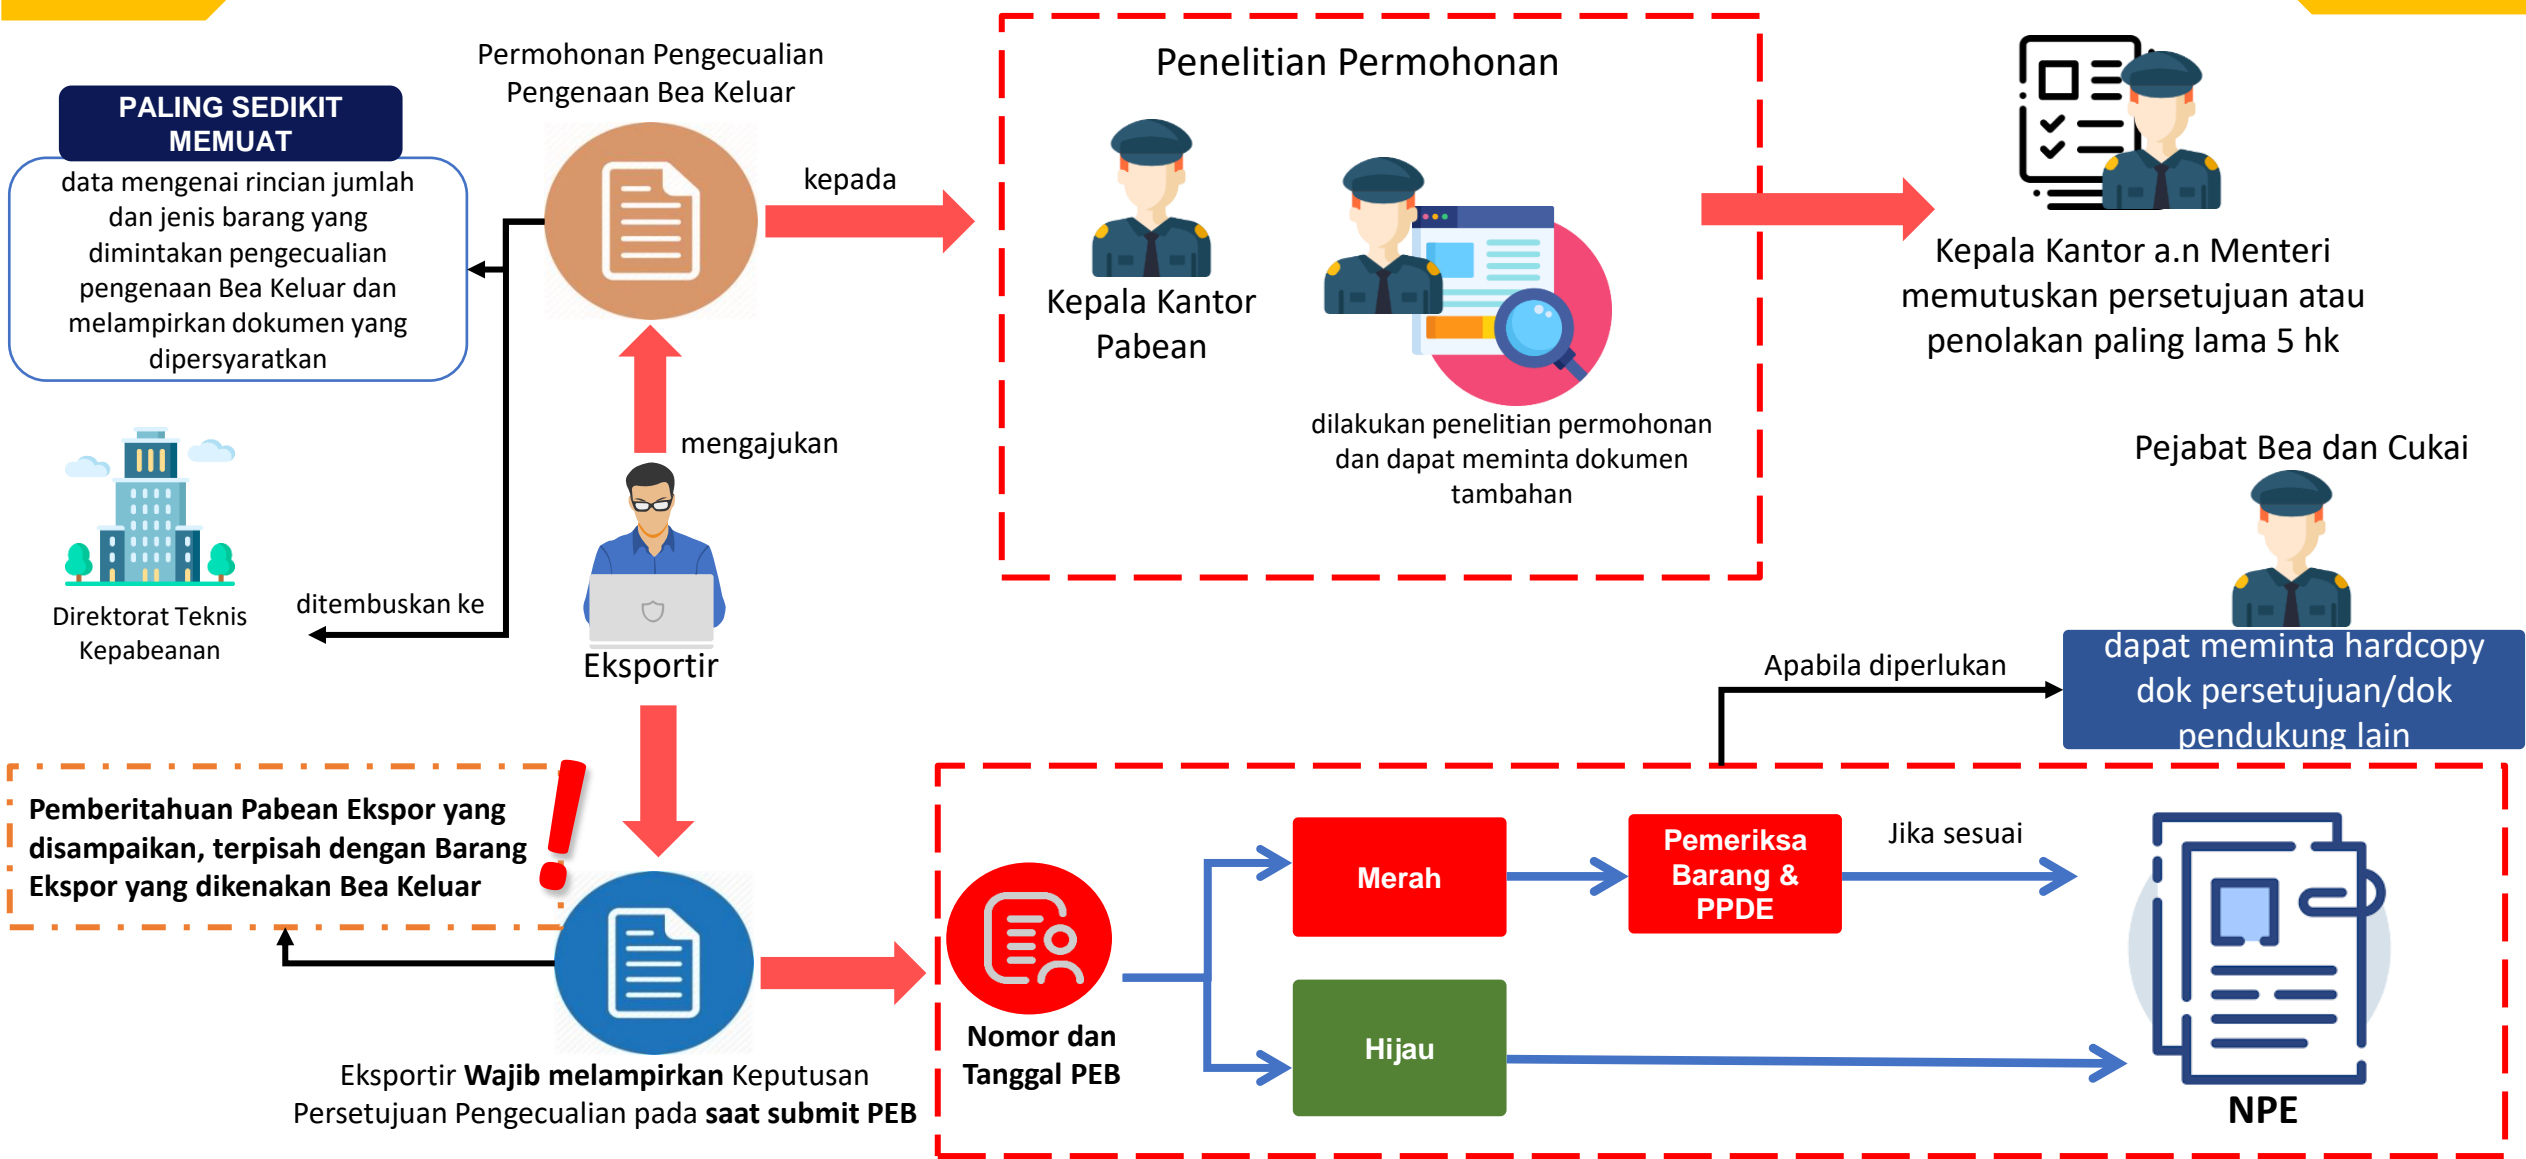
PALING SEDIKIT MEMUAT

data mengenai rincian jumlah dan jenis barang yang dimintakan pengecualian pengenaan Bea Keluar dan melampirkan dokumen yang dipersyaratkan

Permohonan Pengecualian Pengenaan Bea Keluar

kepada

Penelitian Permohonan

Kepala Kantor Pabean

dilakukan penelitian permohonan dan dapat meminta dokumen tambahan

Kepala Kantor a.n Menteri memutuskan persetujuan atau penolakan paling lama 5 hk

mengajukan

Direktorat Teknis Kepabeanan

ditembuskan ke

Eksportir

Pejabat Bea dan Cukai

Apabila diperlukan

dapat meminta hardcopy dok persetujuan/dok pendukung lain

Pemberitahuan Pabean Ekspor yang disampaikan, terpisah dengan Barang Ekspor yang dikenakan Bea Keluar

!

Eksportir Wajib melampirkan Keputusan Persetujuan Pengecualian pada saat submit PEB

Nomor dan Tanggal PEB

Merah

Pemeriksa Barang & PPDE

Jika sesuai

Hijau

NPE